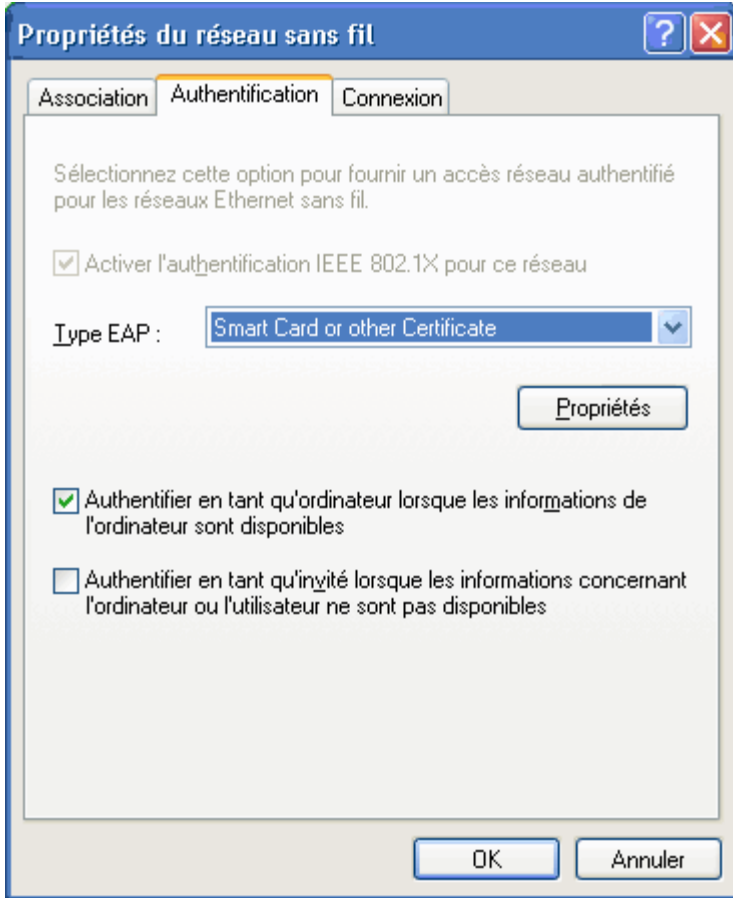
Propriétés du réseau sans fil

Association | Authentification | Connexion

Sélectionnez cette option pour fournir un accès réseau authentifié pour les réseaux Ethernet sans fil.

Activer l'authentification IEEE 802.1X pour ce réseau

Type EAP : Smart Card or other Certificate

Propriétés

Authentifier en tant qu'ordinateur lorsque les informations de l'ordinateur sont disponibles

Authentifier en tant qu'invité lorsque les informations concernant l'ordinateur ou l'utilisateur ne sont pas disponibles

OK | Annuler